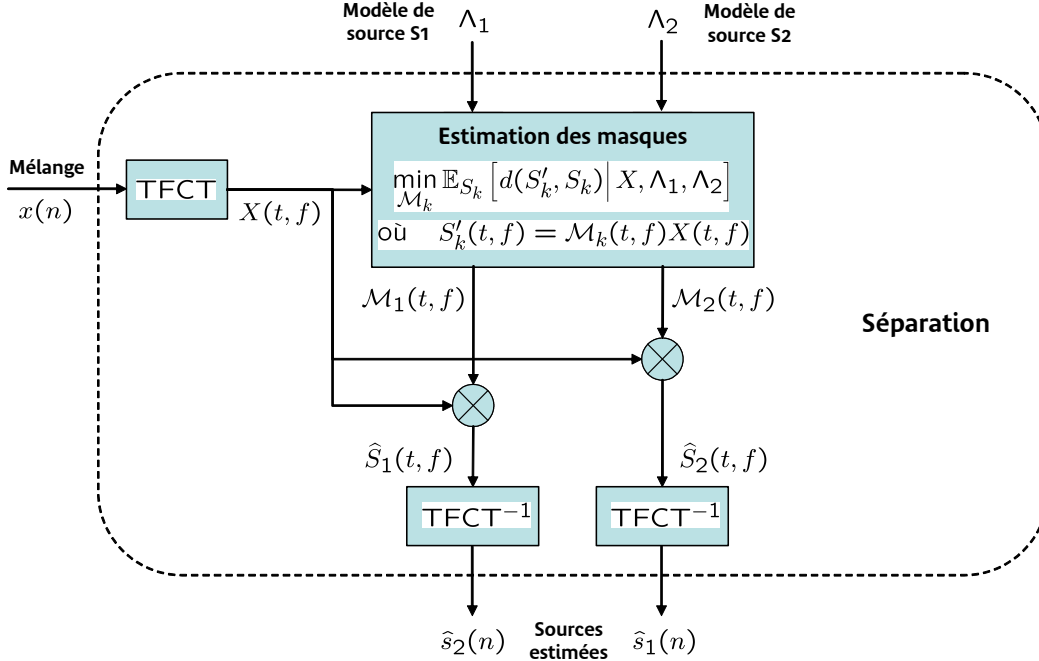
Modèle de source S1

$\Lambda_1$

$\Lambda_2$

Modèle de source S2

Estimation des masques

$\min_{\mathcal{M}_k} \mathbb{E}_{S_k}\left[d(S'_k, S_k)\middle| X, \Lambda_1, \Lambda_2\right]$

où $S'_k(t,f) = \mathcal{M}_k(t,f)X(t,f)$

Mélange

$x(n)$

TFCT

$X(t,f)$

$\mathcal{M}_1(t,f)$

$\mathcal{M}_2(t,f)$

Séparation

$\widehat{S}_1(t,f)$

$\widehat{S}_2(t,f)$

$\text{TFCT}^{-1}$

$\text{TFCT}^{-1}$

$\widehat{s}_2(n)$

Sources estimées

$\widehat{s}_1(n)$